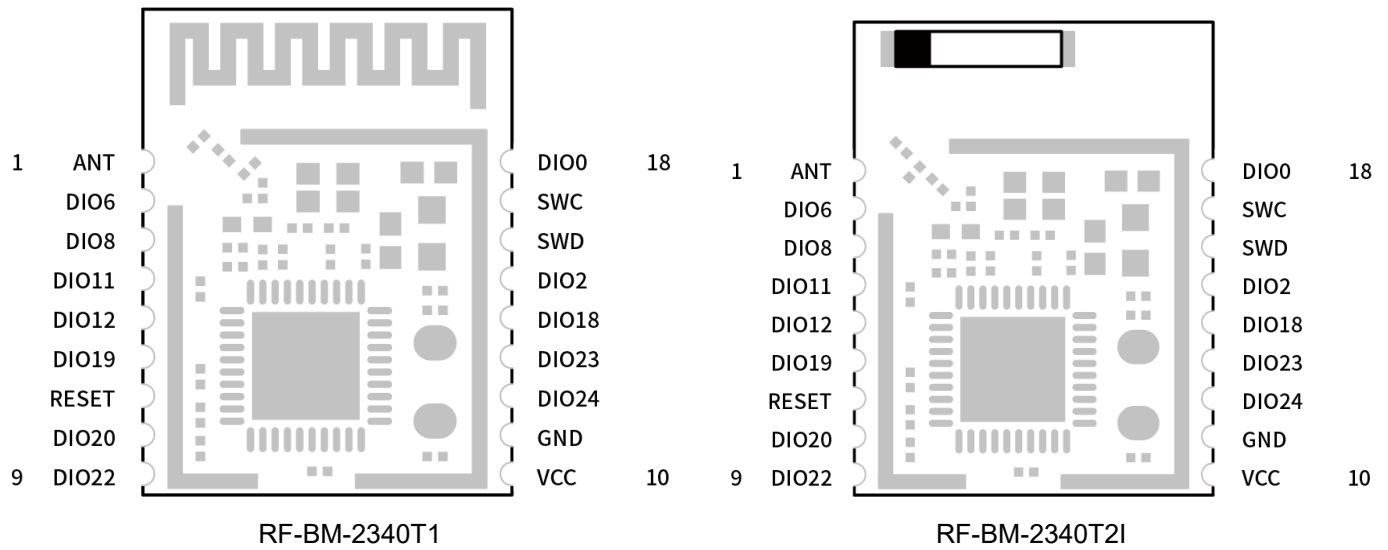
1 ANT
DIO6
DIO8
DIO11
DIO12
DIO19
RESET
DIO20
9 DIO22

DIO0 18
SWC
SWD
DIO2
DIO18
DIO23
DIO24
GND
VCC 10

RF-BM-2340T1

1 ANT
DIO6
DIO8
DIO11
DIO12
DIO19
RESET
DIO20
9 DIO22

DIO0 18
SWC
SWD
DIO2
DIO18
DIO23
DIO24
GND
VCC 10

RF-BM-2340T2I